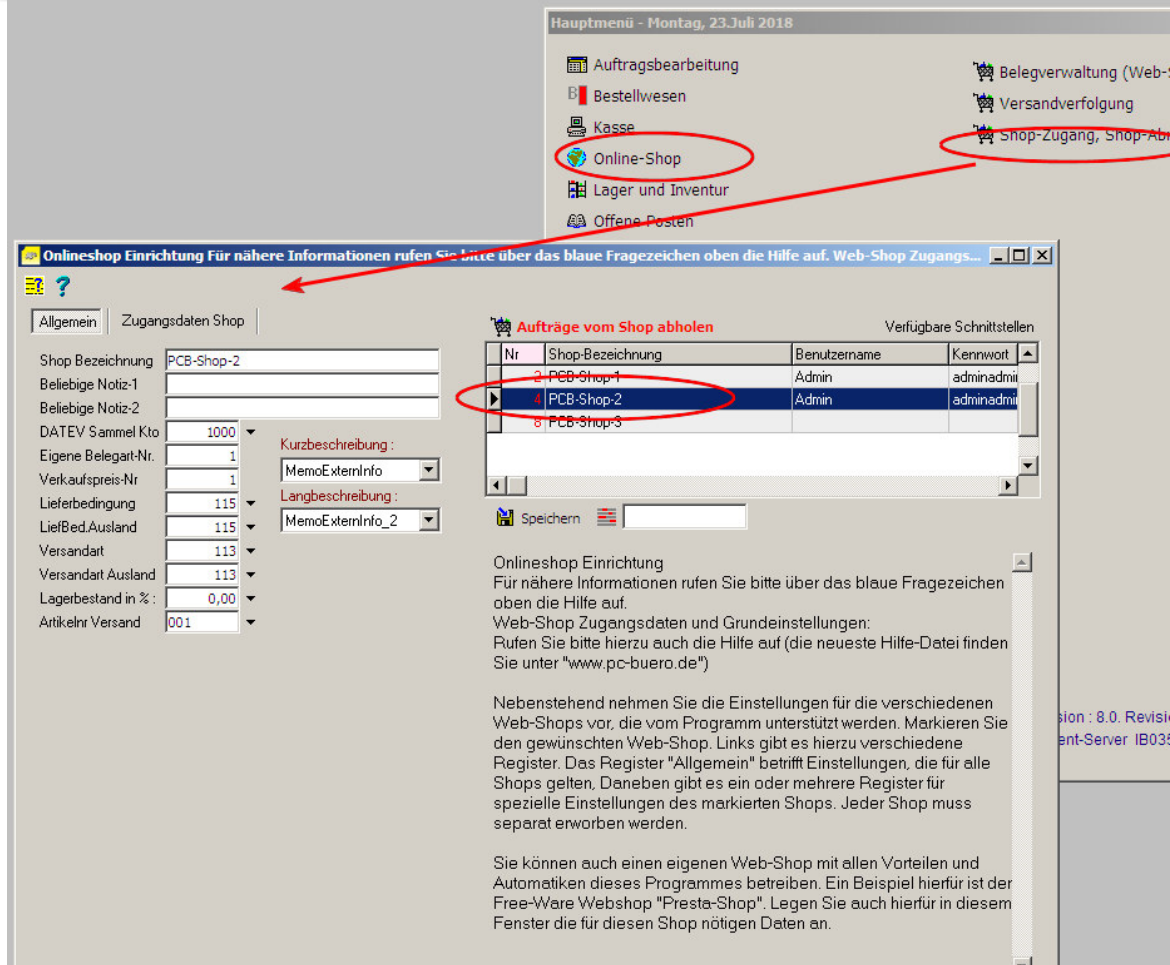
Hauptmenü - Montag, 23.Juli 2018

Auftragsbearbeitung
Bestellwesen
Kasse
Online-Shop
Lager und Inventur
Offene Posten

Belegverwaltung (Web-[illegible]
Versandverfolgung
Shop-Zugang, Shop-Ab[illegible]

Onlineshop Einrichtung Für nähere Informationen rufen Sie bitte über das blaue Fragezeichen oben die Hilfe auf. Web-Shop Zugangs...

Allgemein | Zugangsdaten Shop

Shop Bezeichnung PCB-Shop-2
Beliebige Notiz-1
Beliebige Notiz-2
DATEV Sammel Kto 1000
Eigene Belegart-Nr. 1
Verkaufspreis-Nr 1
Lieferbedingung 115
LiefBed.Ausland 115
Versandart 113
Versandart Ausland 113
Lagerbestand in % : 0,00
Artikelnr Versand 001

Kurzbeschreibung :
MemoExternInfo
Langbeschreibung :
MemoExternInfo_2

Aufträge vom Shop abholen
Verfügbare Schnittstellen

| Nr | Shop-Bezeichnung | Benutzername | Kennwort |
|---|---|---|---|
| 2 | PCB-Shop-1 | Admin | adminadmi |
| 4 | PCB-Shop-2 | Admin | adminadmi |
| 8 | PCB-Shop-3 | | |

Speichern

Onlineshop Einrichtung
Für nähere Informationen rufen Sie bitte über das blaue Fragezeichen oben die Hilfe auf.
Web-Shop Zugangsdaten und Grundeinstellungen:
Rufen Sie bitte hierzu auch die Hilfe auf (die neueste Hilfe-Datei finden Sie unter "www.pc-buero.de")

Nebenstehend nehmen Sie die Einstellungen für die verschiedenen Web-Shops vor, die vom Programm unterstützt werden. Markieren Sie den gewünschten Web-Shop. Links gibt es hierzu verschiedene Register. Das Register "Allgemein" betrifft Einstellungen, die für alle Shops gelten, Daneben gibt es ein oder mehrere Register für spezielle Einstellungen des markierten Shops. Jeder Shop muss separat erworben werden.

Sie können auch einen eigenen Web-Shop mit allen Vorteilen und Automatiken dieses Programmes betreiben. Ein Beispiel hierfür ist der Free-Ware Webshop "Presta-Shop". Legen Sie auch hierfür in diesem Fenster die für diesen Shop nötigen Daten an.

sion : 8.0. Revisi
ent-Server IB035